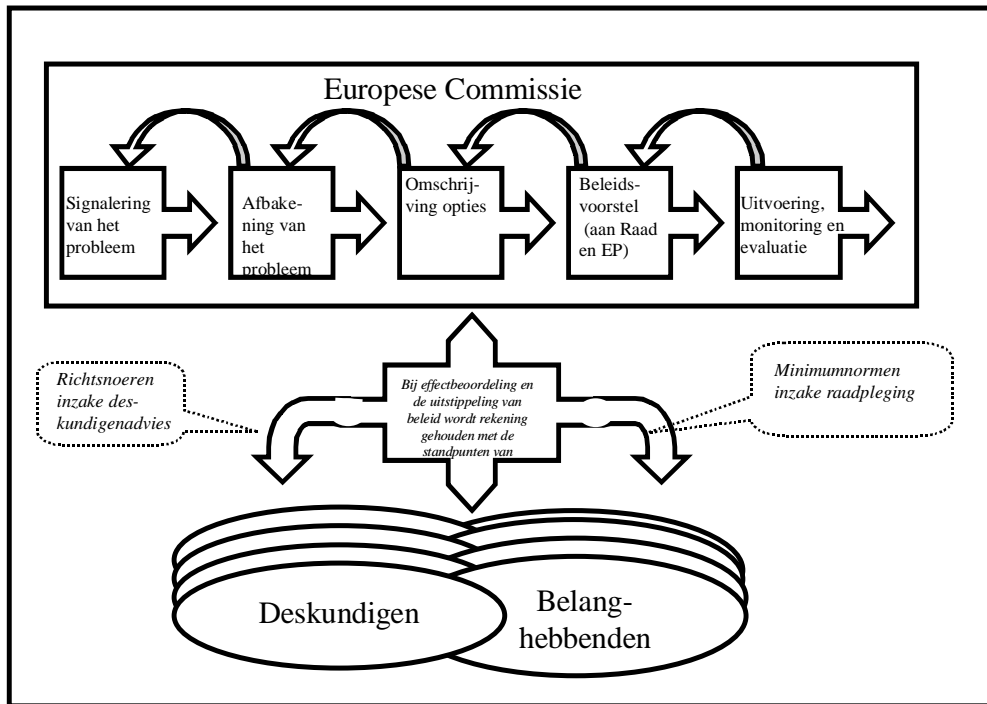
Europese Commissie

Signalering van het probleem

Afbakening van het probleem

Omschrijving opties

Beleidsvoorstel (aan Raad en EP)

Uitvoering, monitoring en evaluatie

Richtsnoeren inzake deskundigenadvies

Bij effectbeoordeling en de uitstippeling van beleid wordt rekening gehouden met de standpunten van

Minimumnormen inzake raadpleging

Deskundigen

Belanghebbenden